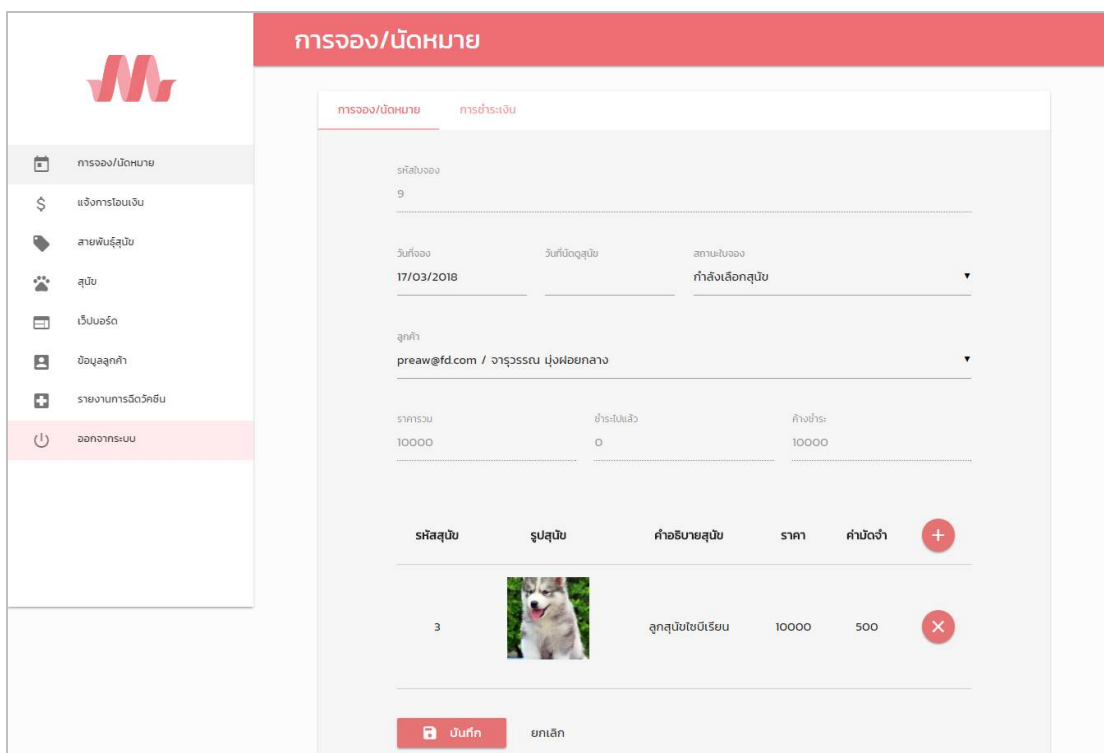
การจอง/นัดหมาย

การจอง/นัดหมาย
แจ้งการโอนเงิน
สายพันธุ์สุนัข
สุนัข
เว็บบอร์ด
ข้อมูลลูกค้า
รายงานการฉีดวัคซีน
ออกจากระบบ

การจอง/นัดหมาย
การชำระเงิน

รหัสใบจอง
9

วันที่จอง
17/03/2018

วันที่นัดดูสุนัข

สถานะใบจอง
กำลังเลือกสุนัข

ลูกค้า
preaw@fd.com / จารุวรรณ มุ่งฝอยกลาง

ราคารวม
10000

ชำระไปแล้ว
0

ค้างชำระ
10000

| รหัสสุนัข | รูปสุนัข | คำอธิบายสุนัข | ราคา | ค่ามัดจำ | + |
|---|---|---|---|---|---|
| 3 | | ลูกสุนัขไซบีเรียน | 10000 | 500 | × |

บันทึก
ยกเลิก